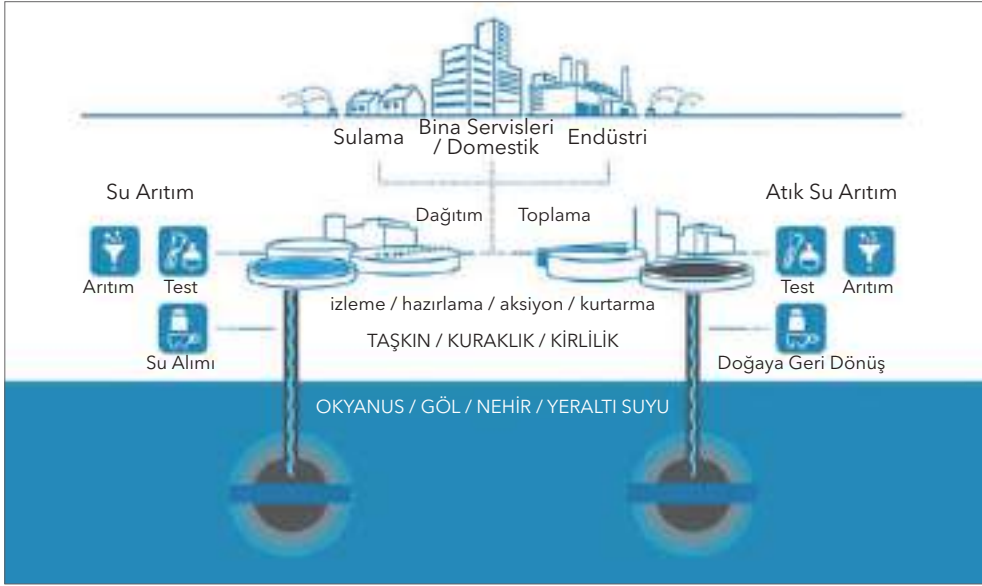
Sulama

Bina Servisleri / Domestik

Endüstri

Su Arıtım

Atık Su Arıtım

Dağıtım

Toplama

Arıtım

Test

Test

Arıtım

izleme / hazırlama / aksiyon / kurtarma

TAŞKIN / KURAKLIK / KİRLİLİK

Su Alımı

Doğaya Geri Dönüş

OKYANUS / GÖL / NEHİR / YERALTI SUYU